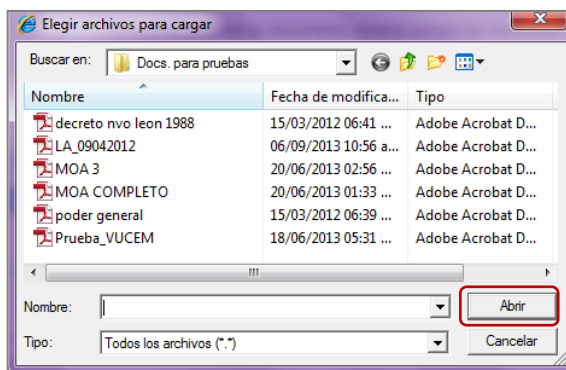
Elegir archivos para cargar

Buscar en: Docs. para pruebas

| Nombre | Fecha de modifica... | Tipo |
|---|---|---|
| decreto nvo leon 1988 | 15/03/2012 06:41 ... | Adobe Acrobat D... |
| LA_09042012 | 06/09/2013 10:56 a... | Adobe Acrobat D... |
| MOA 3 | 20/06/2013 02:56 ... | Adobe Acrobat D... |
| MOA COMPLETO | 20/06/2013 01:33 ... | Adobe Acrobat D... |
| poder general | 15/03/2012 06:39 ... | Adobe Acrobat D... |
| Prueba_VUCEM | 18/06/2013 05:31 ... | Adobe Acrobat D... |

Nombre: | Abrir

Tipo: Todos los archivos (*.*) | Cancelar